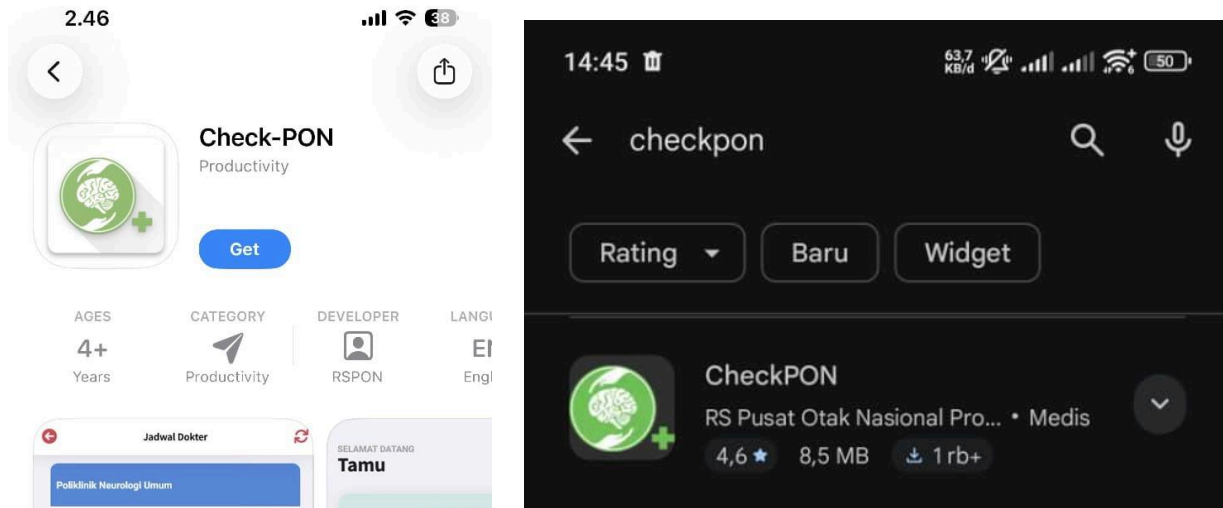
2.46

38

Check-PON

Productivity

Get

AGES
4+
Years

CATEGORY
Productivity

DEVELOPER
RSPON

LANGU
EI
Engl

Jadwal Dokter

Poliklinik Neurologi Umum

SELAMAT DATANG
Tamu

14:45

63,7 KB/d

50

checkpon

Rating

Baru

Widget

CheckPON

RS Pusat Otak Nasional Pro... • Medis

4,6 ★ 8,5 MB 1 rb+